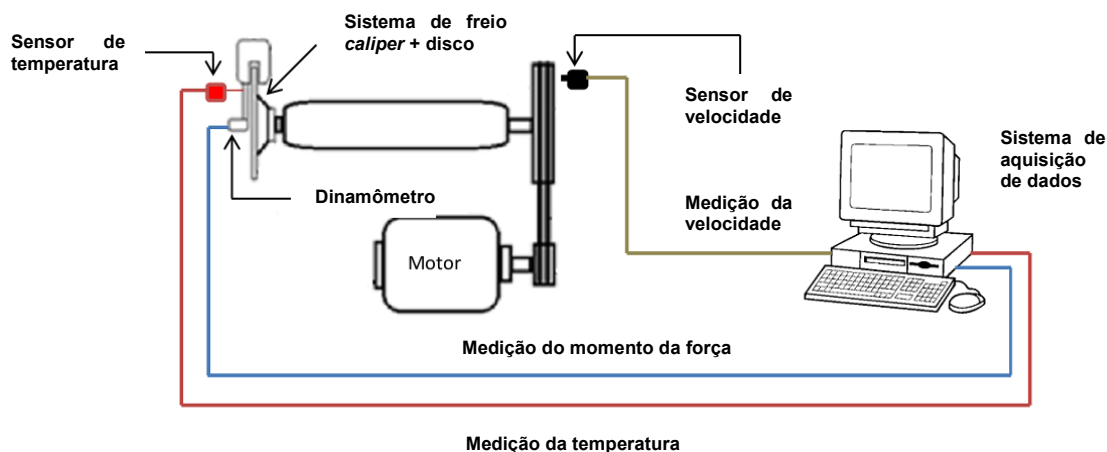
Sensor de temperatura

Sistema de freio *caliper* + disco

Sensor de velocidade

Sistema de aquisição de dados

Dinamômetro

Medição da velocidade

Motor

Medição do momento da força

Medição da temperatura